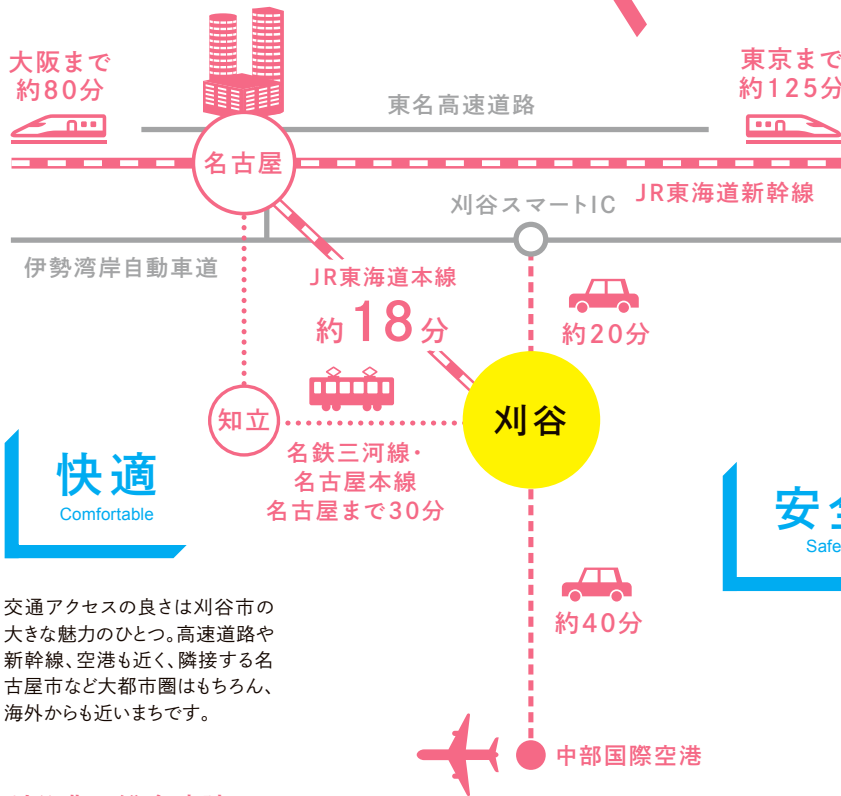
大阪まで
約80分

東京まで
約125分

東名高速道路

名古屋

JR東海道新幹線

刈谷スマートIC

伊勢湾岸自動車道

JR東海道本線
約18分

約20分

知立

刈谷

名鉄三河線・
名古屋本線
名古屋まで30分

快適
Comfortable

安全
Safe

約40分

交通アクセスの良さは刈谷市の大きな魅力のひとつ。高速道路や新幹線、空港も近く、隣接する名古屋市など大都市圏はもちろん、海外からも近いまちです。

中部国際空港